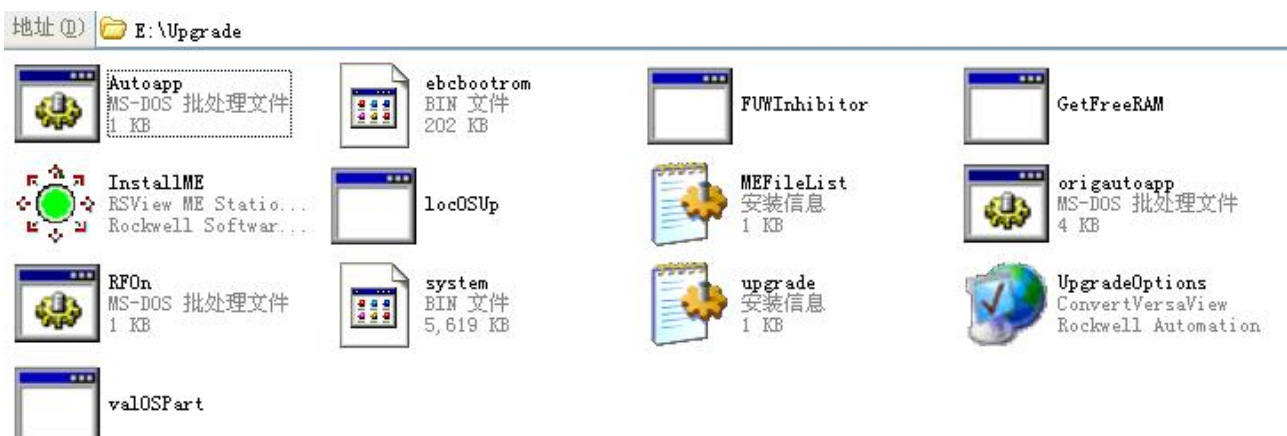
地址 (D) E:\Upgrade

Autoapp
MS-DOS 批处理文件
1 KB

ebcbootrom
BIN 文件
202 KB

FUWInhibitor

GetFreeRAM

InstallME
RSView ME Statio...
Rockwell Softwar...

locOSUp

MEFileList
安装信息
1 KB

origautoapp
MS-DOS 批处理文件
4 KB

RFOn
MS-DOS 批处理文件
1 KB

system
BIN 文件
5,619 KB

upgrade
安装信息
1 KB

UpgradeOptions
ConvertVersaView
Rockwell Automation

valOSPart